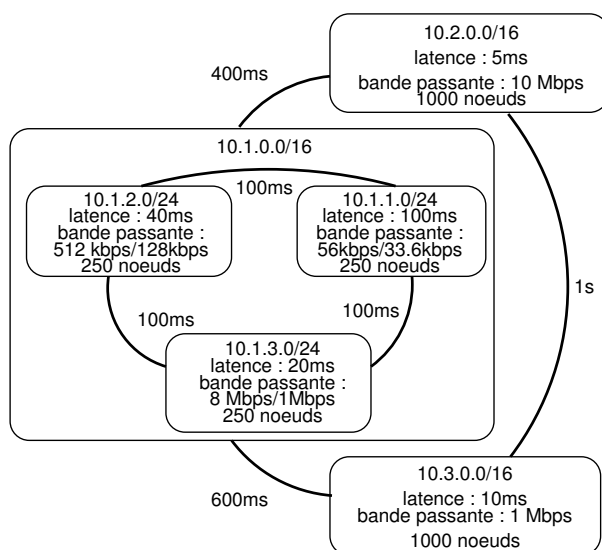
10.2.0.0/16
latence : 5ms
bande passante : 10 Mbps
1000 noeuds

400ms

10.1.0.0/16

100ms

10.1.2.0/24
latence : 40ms
bande passante :
512 kbps/128kbps
250 noeuds

10.1.1.0/24
latence : 100ms
bande passante :
56kbps/33.6kbps
250 noeuds

1s

100ms

100ms

10.1.3.0/24
latence : 20ms
bande passante :
8 Mbps/1Mbps
250 noeuds

600ms

10.3.0.0/16
latence : 10ms
bande passante : 1 Mbps
1000 noeuds